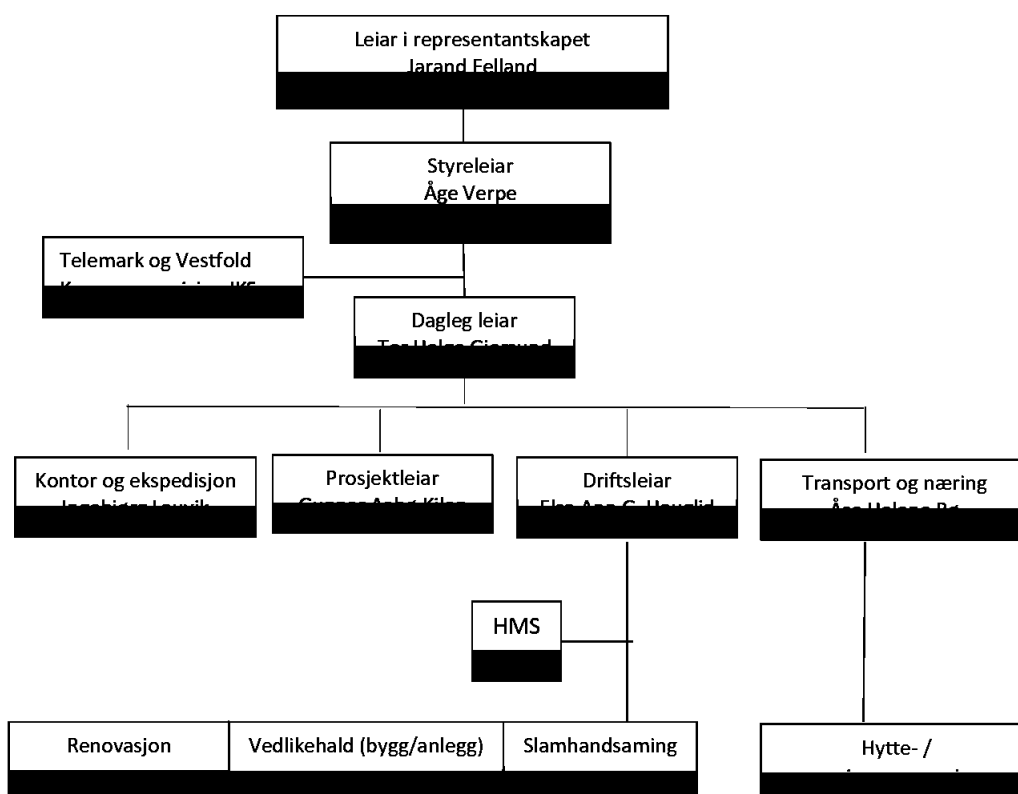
Leiar i representantskapet
Jarand Felland

Styreleiar
Åge Verpe

Telemark og Vestfold
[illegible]

Dagleg leiar
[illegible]

Kontor og ekspedisjon
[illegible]

Prosjektleiar
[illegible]

Driftsleiar
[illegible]

Transport og næring
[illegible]

HMS

Renovasjon

Vedlikehald (bygg/anlegg)

Slamhandsaming

Hytte- /
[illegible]